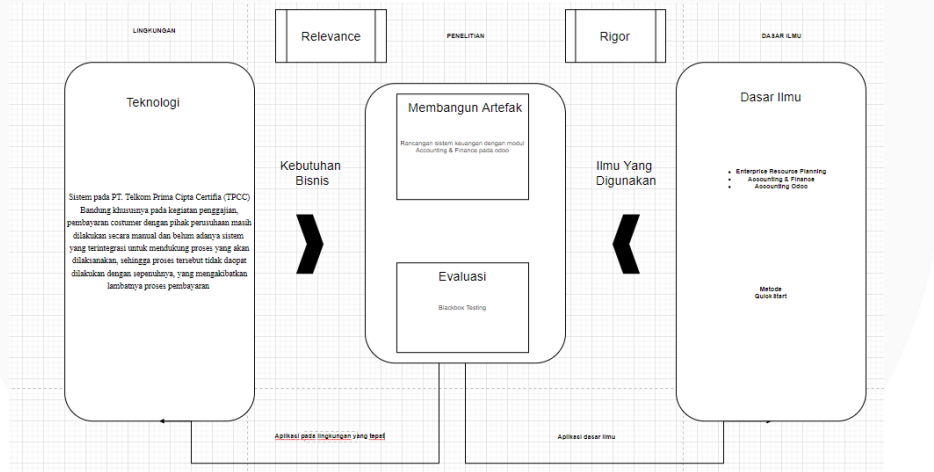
LINGKUNGAN

Relevance

PENELITIAN

Rigor

DASAR ILMU

Teknologi

Sistem pada PT. Telkom Prima Cipta Certifia (TPCC) Bandung khususnya pada kegiatan penggajian, pembayaran costumer dengan pihak perusahaan masih dilakukan secara manual dan belum adanya sistem yang terintegrasi untuk mendukung proses yang akan dilaksanakan, sehingga proses tersebut tidak daopat dilakukan dengan sepenuhnya, yang mengakibatkan lambatnya proses pembayaran

Kebutuhan Bisnis

Membangun Artefak

Rancangan sistem keuangan dengan modul Accounting & Finance pada odoo

Evaluasi

Blackbox Testing

Ilmu Yang Digunakan

Dasar Ilmu

- Enterprise Resource Planning
- Accounting & Finance
- Accounting Odoo

Metode Quick Start

Aplikasi pada lingkungan yang tepat

Aplikasi dasar ilmu